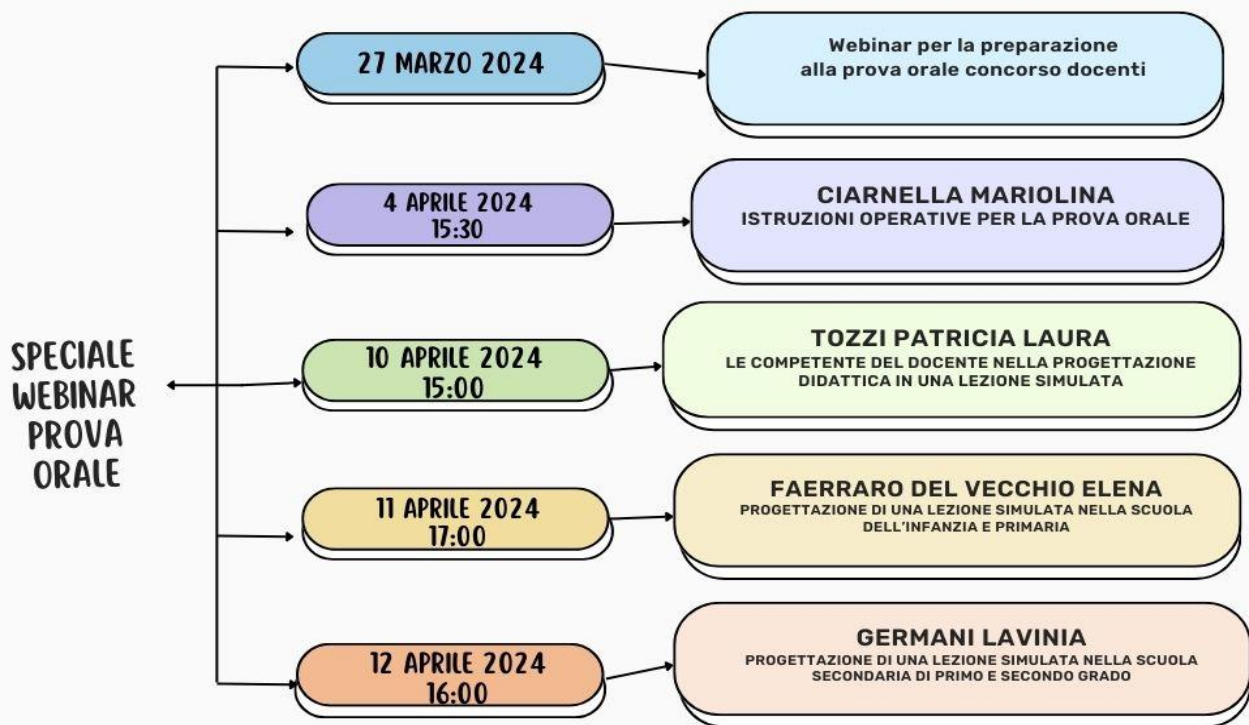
SPECIALE WEBINAR PROVA ORALE

27 MARZO 2024

Webinar per la preparazione alla prova orale concorso docenti

4 APRILE 2024
15:30

CIARNELLA MARIOLINA
ISTRUZIONI OPERATIVE PER LA PROVA ORALE

10 APRILE 2024
15:00

TOZZI PATRICIA LAURA
LE COMPETENTE DEL DOCENTE NELLA PROGETTAZIONE DIDATTICA IN UNA LEZIONE SIMULATA

11 APRILE 2024
17:00

FAERRARO DEL VECCHIO ELENA
PROGETTAZIONE DI UNA LEZIONE SIMULATA NELLA SCUOLA DELL'INFANZIA E PRIMARIA

12 APRILE 2024
16:00

GERMANI LAVINIA
PROGETTAZIONE DI UNA LEZIONE SIMULATA NELLA SCUOLA SECONDARIA DI PRIMO E SECONDO GRADO